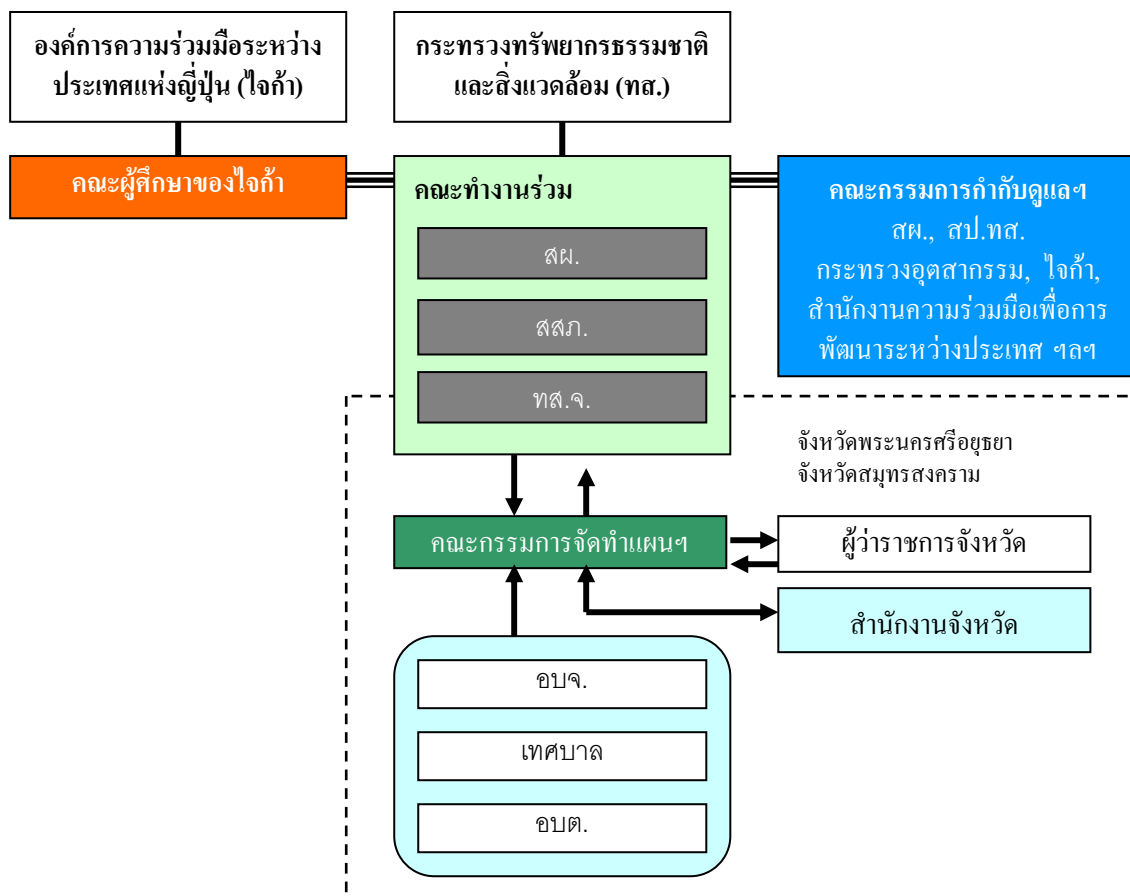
องค์การความร่วมมือระหว่างประเทศแห่งญี่ปุ่น (ไจก้า)

กระทรวงทรัพยากรธรรมชาติและสิ่งแวดล้อม (ทส.)

คณะผู้ศึกษาของไจก้า

คณะทำงานร่วม

สผ.

สสภ.

ทส.จ.

คณะกรรมการกำกับดูแลฯ
สผ., สป.ทส.
กระทรวงอุตสากรรม, ไจก้า,
สำนักงานความร่วมมือเพื่อการพัฒนาระหว่างประเทศ ฯลฯ

จังหวัดพระนครศรีอยุธยา
จังหวัดสมุทรสงคราม

คณะกรรมการจัดทำแผนฯ

ผู้ว่าราชการจังหวัด

สำนักงานจังหวัด

อบจ.

เทศบาล

อบต.